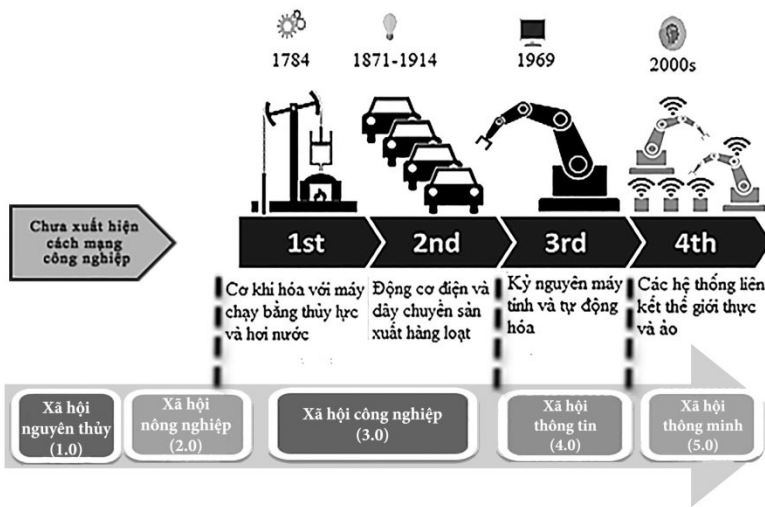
1784

1871-1914

1969

2000s

Chưa xuất hiện cách mạng công nghiệp

1st

2nd

3rd

4th

Cơ khí hóa với máy chạy bằng thủy lực và hơi nước

Động cơ điện và dây chuyền sản xuất hàng loạt

Kỷ nguyên máy tính và tự động hóa

Các hệ thống liên kết thế giới thực và ảo

Xã hội nguyên thủy (1.0)

Xã hội nông nghiệp (2.0)

Xã hội công nghiệp (3.0)

Xã hội thông tin (4.0)

Xã hội thông minh (5.0)